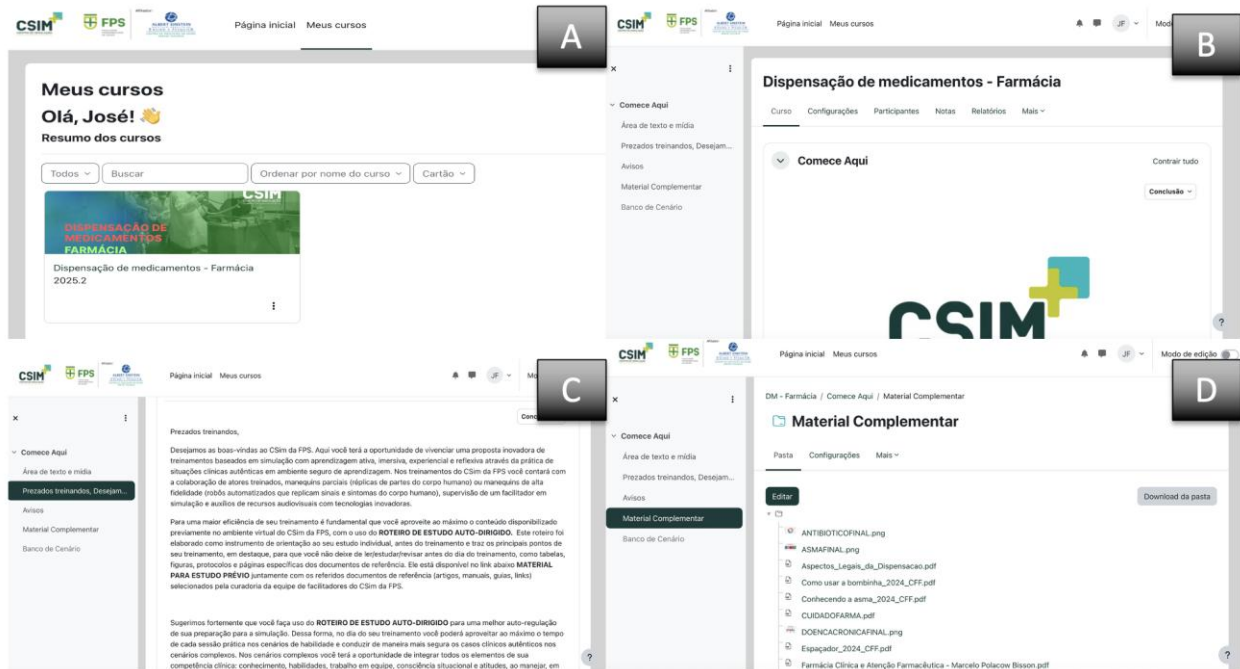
CSIM FPS Página inicial Meus cursos

A

Meus cursos
Olá, José! 👋
Resumo dos cursos

Todos Buscar Ordenar por nome do curso Cartão

CSIM
DISPENSAÇÃO DE MEDICAMENTOS
FARMÁCIA

Dispensação de medicamentos - Farmácia 2025.2

CSIM FPS Página inicial Meus cursos JF Modo

B

×
Comece Aqui
Área de texto e mídia
Prezados treinandos, Desejam...
Avisos
Material Complementar
Banco de Cenário

Dispensação de medicamentos - Farmácia
Curso Configurações Participantes Notas Relatórios Mais

Comece Aqui
Contrair tudo
Conclusão

CSIM

?

CSIM FPS Página inicial Meus cursos JF Mo

C

×
Comece Aqui
Área de texto e mídia
Prezados treinandos, Desejam...
Avisos
Material Complementar
Banco de Cenário

Conc

Prezados treinandos,

Desejamos as boas-vindas ao CSim da FPS. Aqui você terá a oportunidade de vivenciar uma proposta inovadora de treinamentos baseados em simulação com aprendizagem ativa, imersiva, experiencial e reflexiva através da prática de situações clínicas autênticas em ambiente seguro de aprendizagem. Nos treinamentos do CSim da FPS você contará com a colaboração de atores treinados, manequins parciais (réplicas de partes do corpo humano) ou manequins de alta fidelidade (robôs automatizados que replicam sinais e sintomas do corpo humano), supervisão de um facilitador em simulação e auxílios de recursos audiovisuais com tecnologias inovadoras.

Para uma maior eficiência de seu treinamento é fundamental que você aproveite ao máximo o conteúdo disponibilizado previamente no ambiente virtual do CSim da FPS, com o uso do ROTEIRO DE ESTUDO AUTO-DIRIGIDO. Este roteiro foi elaborado como instrumento de orientação ao seu estudo individual, antes do treinamento e traz os principais pontos de seu treinamento, em destaque, para que você não deixe de ler/estudar/revisar antes do dia do treinamento, como tabelas, figuras, protocolos e páginas específicas dos documentos de referência. Ele está disponível no link abaixo MATERIAL PARA ESTUDO PRÉVIO juntamente com os referidos documentos de referência (artigos, manuais, guias, links) selecionados pela curadoria da equipe de facilitadores do CSim da FPS.

Sugerimos fortemente que você faça uso do ROTEIRO DE ESTUDO AUTO-DIRIGIDO para uma melhor auto-regulação de sua preparação para a simulação. Dessa forma, no dia do seu treinamento você poderá aproveitar ao máximo o tempo de cada sessão prática nos cenários de habilidade e conduzir de maneira mais segura os casos clínicos autênticos nos cenários complexos. Nos cenários complexos você terá a oportunidade de integrar todos os elementos de sua competência clínica: conhecimento, habilidades, trabalho em equipe, consciência situacional e atitudes, ao manejar, em

?

CSIM FPS Página inicial Meus cursos JF Modo de edição

D

×
Comece Aqui
Área de texto e mídia
Prezados treinandos, Desejam...
Avisos
Material Complementar
Banco de Cenário

DM - Farmácia / Comece Aqui / Material Complementar
Material Complementar
Pasta Configurações Mais
Editar
Download da pasta
ANTIBIOTICOFINAL.png
ASMAFINAL.png
Aspectos_Legais_da_Dispensacao.pdf
Como usar a bombinha_2024_CFF.pdf
Conhecendo a asma_2024_CFF.pdf
CUIDADOFARMA.pdf
DOENCACRONICAFINAL.png
Espaçador_2024_CFF.pdf
Farmácia Clínica e Atenção Farmacêutica - Marcelo Polacow Bisson.pdf

?